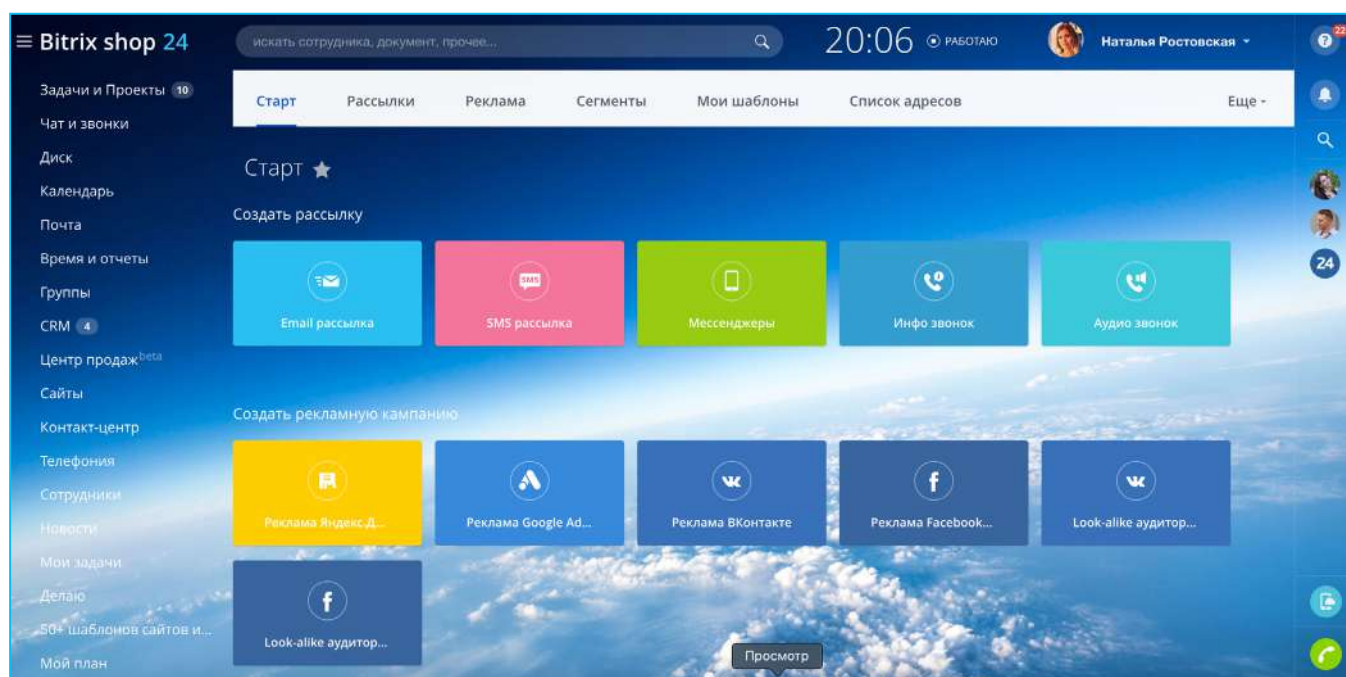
Bitrix shop 24

искать сотрудника, документ, прочее...

20:06 РАБОТАЮ

Наталья Ростовская

22

Задачи и Проекты 10
Чат и звонки
Диск
Календарь
Почта
Время и отчеты
Группы
CRM 4
Центр продаж beta
Сайты
Контакт-центр
Телефония
Сотрудники
Новости
Мои задачи
Делаю
50+ шаблонов сайтов и...
Мой план

Старт
Рассылки
Реклама
Сегменты
Мои шаблоны
Список адресов
Еще

Старт

Создать рассылку

Email рассылка
SMS рассылка
Мессенджеры
Инфо звонок
Аудио звонок

Создать рекламную кампанию

Реклама Яндекс.Д...
Реклама Google Ad...
Реклама ВКонтакте
Реклама Facebook...
Look-alike аудитор...
Look-alike аудитор...

24

Просмотр